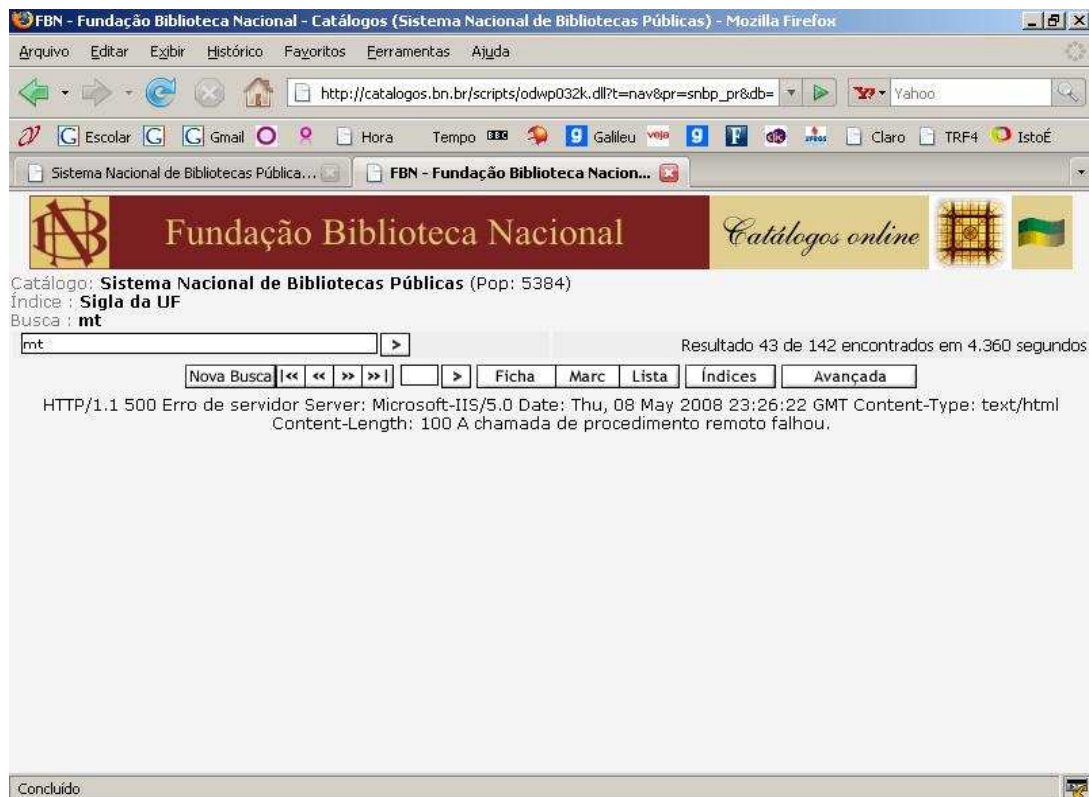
FBN - Fundação Biblioteca Nacional - Catálogos (Sistema Nacional de Bibliotecas Públicas) - Mozilla Firefox

Arquivo Editar Exibir Histórico Favoritos Ferramentas Ajuda

http://catalogos.bn.br/scripts/odwp032k.dll?t=nav&pr=snbp_pr&db=

Yahoo

Escolar Gmail Hora Tempo BBC Galileu veja F Claro TRF4 IstoÉ

Sistema Nacional de Bibliotecas Pública...

FBN - Fundação Biblioteca Nacion...

Fundação Biblioteca Nacional

Catálogos online

Catálogo: **Sistema Nacional de Bibliotecas Públicas** (Pop: 5384)
Índice : **Sigla da UF**
Busca : **mt**

mt

>

Resultado 43 de 142 encontrados em 4.360 segundos

Nova Busca |<< << >> >>| > Ficha Marc Lista Índices Avançada

HTTP/1.1 500 Erro de servidor Server: Microsoft-IIS/5.0 Date: Thu, 08 May 2008 23:26:22 GMT Content-Type: text/html Content-Length: 100 A chamada de procedimento remoto falhou.

Concluído